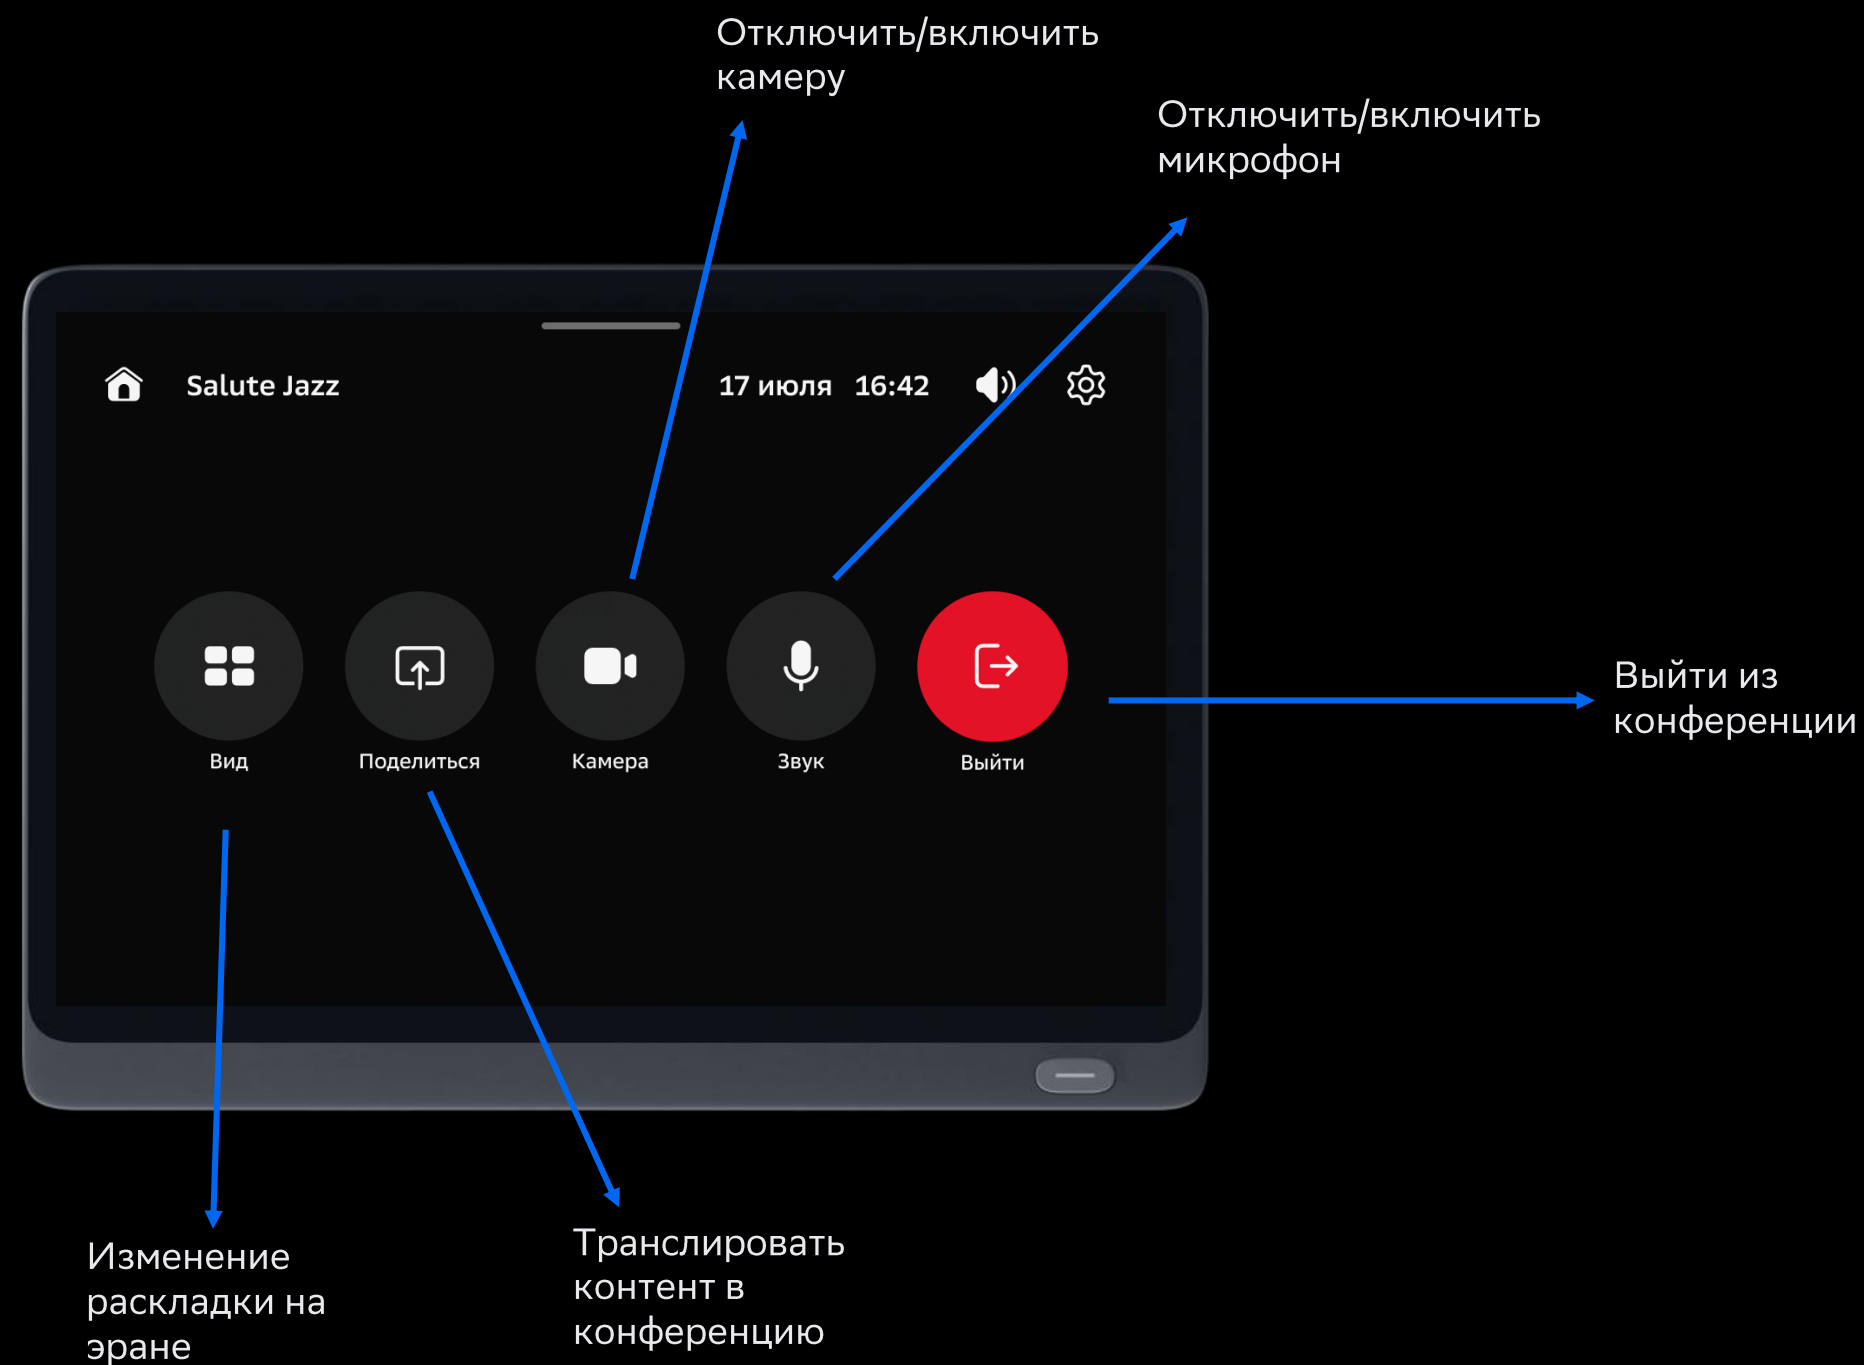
Отключить/включить камеру

Отключить/включить микрофон

Salute Jazz

17 июля 16:42

Вид

Поделиться

Камера

Звук

Выйти

Выйти из конференции

Изменение раскладки на эране

Транслировать контент в конференцию